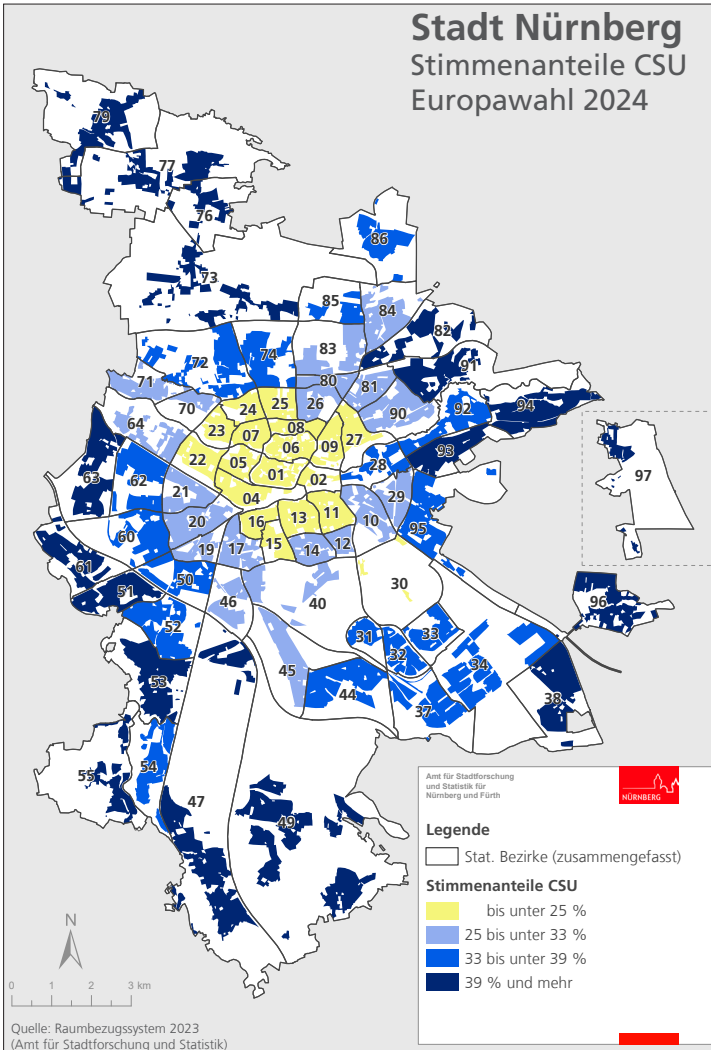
Stadt Nürnberg
Stimmenanteile CSU
Europawahl 2024

79
77
76
73
86
85
84
82
72
74
83
91
71
80
81
70
24
25
26
90
92
94
64
23
07
08
06
09
27
93
97
22
05
01
02
28
63
62
21
04
29
20
16
13
11
10
95
60
19
17
15
14
12
61
50
30
51
46
40
96
52
31
33
32
34
53
45
44
38
37
55
54
47
49

Amt für Stadtforschung und Statistik für Nürnberg und Fürth
NÜRNBERG

Legende
Stat. Bezirke (zusammengefasst)
Stimmenanteile CSU
bis unter 25 %
25 bis unter 33 %
33 bis unter 39 %
39 % und mehr

N
0 1 2 3 km

Quelle: Raumbezugssystem 2023
(Amt für Stadtforschung und Statistik)